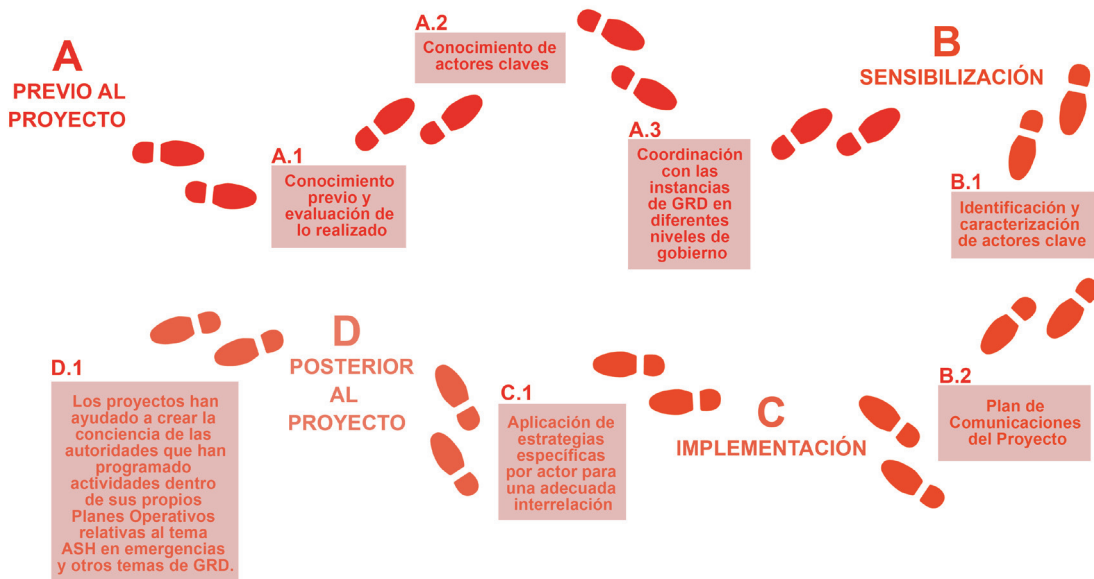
A
PREVIO AL PROYECTO

A.1
Conocimiento previo y evaluación de lo realizado

A.2
Conocimiento de actores claves

A.3
Coordinación con las instancias de GRD en diferentes niveles de gobierno

B
SENSIBILIZACIÓN

B.1
Identificación y caracterización de actores clave

B.2
Plan de Comunicaciones del Proyecto

C
IMPLEMENTACIÓN

C.1
Aplicación de estrategias específicas por actor para una adecuada interrelación

D
POSTERIOR AL PROYECTO

D.1
Los proyectos han ayudado a crear la conciencia de las autoridades que han programado actividades dentro de sus propios Planes Operativos relativas al tema ASH en emergencias y otros temas de GRD.